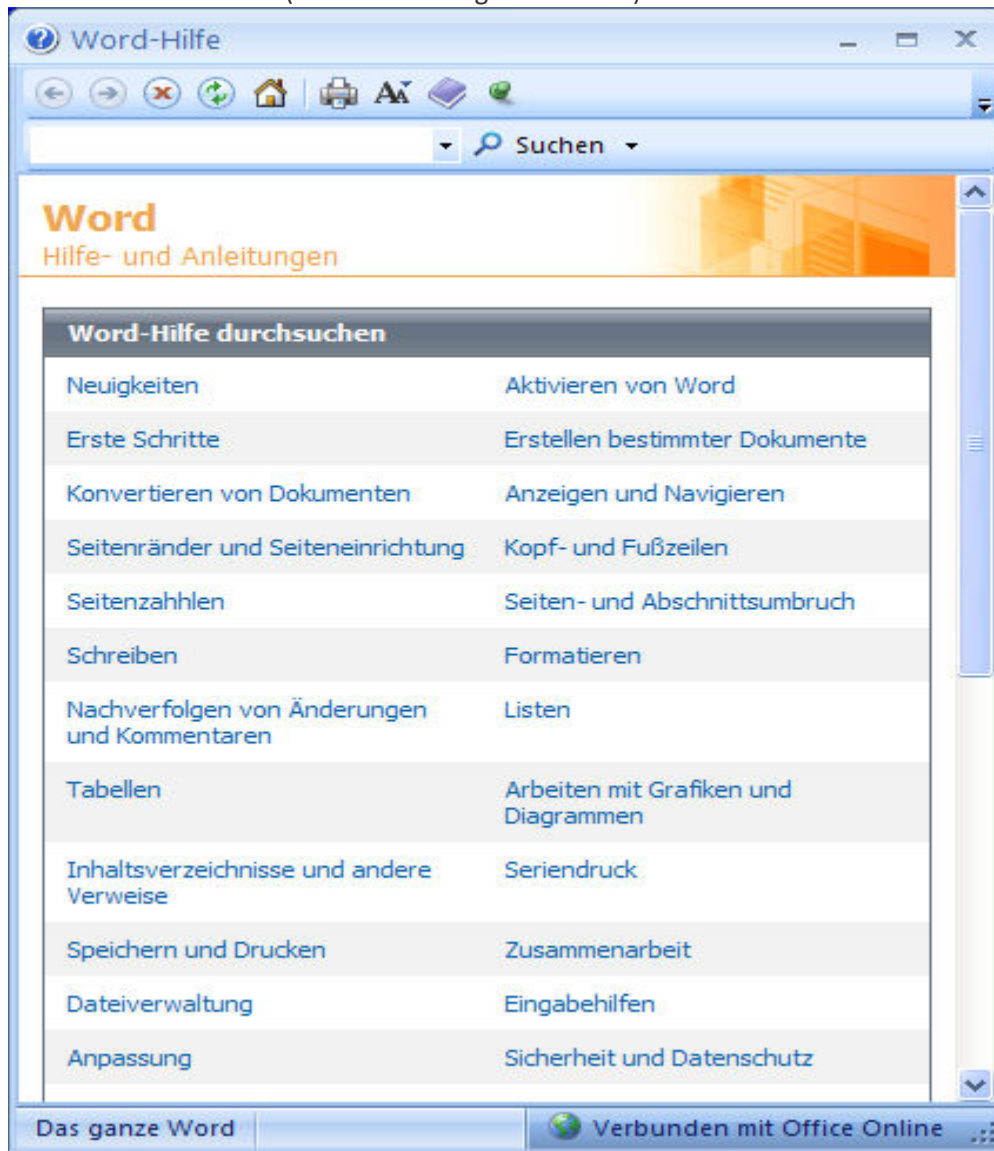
Word-Hilfe

Suchen

Word
Hilfe- und Anleitungen

| Word-Hilfe durchsuchen | |
|---|---|
| Neuigkeiten | Aktivieren von Word |
| Erste Schritte | Erstellen bestimmter Dokumente |
| Konvertieren von Dokumenten | Anzeigen und Navigieren |
| Seitenränder und Seiteneinrichtung | Kopf- und Fußzeilen |
| Seitenzahhlen | Seiten- und Abschnittsumbruch |
| Schreiben | Formatieren |
| Nachverfolgen von Änderungen und Kommentaren | Listen |
| Tabellen | Arbeiten mit Grafiken und Diagrammen |
| Inhaltsverzeichnisse und andere Verweise | Seriendruck |
| Speichern und Drucken | Zusammenarbeit |
| Dateiverwaltung | Eingabehilfen |
| Anpassung | Sicherheit und Datenschutz |

Das ganze Word

Verbunden mit Office Online